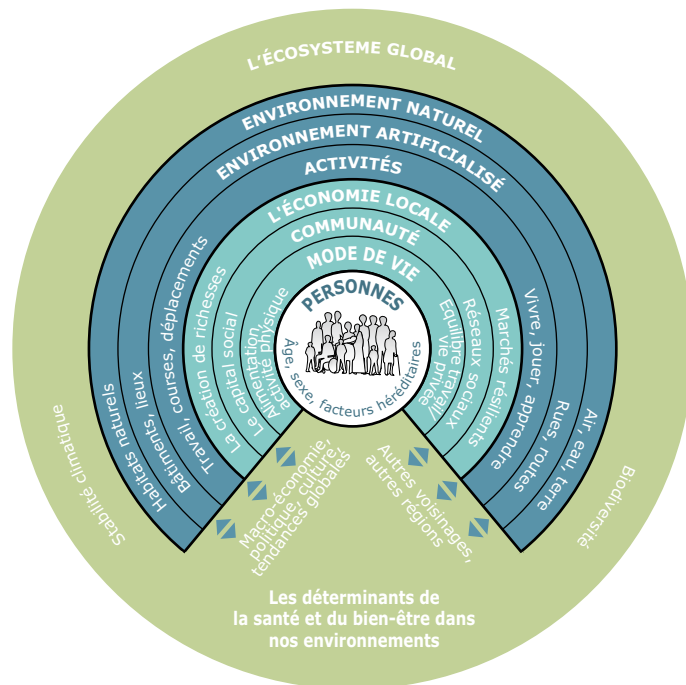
L'ÉCOSYSTEME GLOBAL

ENVIRONNEMENT NATUREL

ENVIRONNEMENT ARTIFICIALISÉ

ACTIVITÉS

L'ÉCONOMIE LOCALE

COMMUNAUTÉ

MODE DE VIE

PERSONNES

Âge, sexe, facteurs héréditaires

Alimentation, activité physique

Le capital social

La création de richesses

Travail, courses, déplacements

Bâtiments, lieux

Habitats naturels

Stabilité climatique

Equilibre travail/vie privée

Réseaux sociaux

Marchés résilients

Vivre, jouer, apprendre

Rues, routes

Air, eau, terre

Biodiversité

Macro-économie, politique, culture, tendances globales

Autres voisinages, autres régions

Les déterminants de la santé et du bien-être dans nos environnements